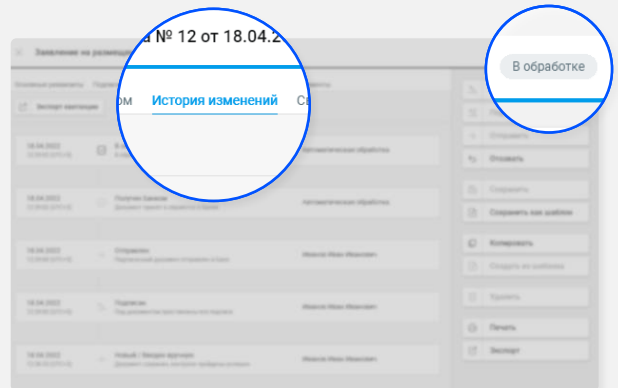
Заявление на размещ

а № 12 от 18.04.2

ом История изменений С

В обработке

Экспорт квитанции

18.04.2022

18.04.2022

Получен банком

Автоматическая обработка

18.04.2022

Отправлен

Иванов Иван Иванович

18.04.2022

Подписан

Иванов Иван Иванович

18.04.2022

Новый / Введен вручную

Иванов Иван Иванович

Автоматическая обработка

Отозвать

Сохранить

Сохранить как шаблон

Копировать

Создать из шаблона

Удалить

Печать

Экспорт